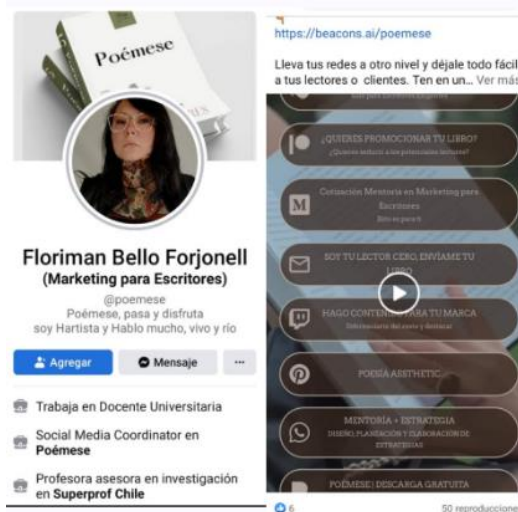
Poémese

Floriman Bello Forjonell
(Marketing para Escritores)
@poemese
Poémese, pasa y disfruta
soy Hartista y Hablo mucho, vivo y río

Agregar
Mensaje
···

Trabaja en Docente Universitaria

Social Media Coordinator en Poémese

Profesora asesora en investigación en Superprof Chile

https://beacons.ai/poemese

Lleva tus redes a otro nivel y déjale todo fácil a tus lectores o clientes. Ten en un... Ver más

¿QUIERES PROMOCIONAR TU LIBRO?
¿Quieres saber a tus potenciales lectores?

Cotización Mentoría en Marketing para Escritores
Esto es para ti

SOY TU LECTOR CERO, ENVÍAME TU LIBRO

HAGO CONTENIDO PARA TU MARCA
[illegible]

POESÍA AESTHETIC

MENTORÍA + ESTRATEGIA
DISEÑO, PLANEACIÓN Y ELABORACIÓN DE ESTRATEGIAS

POÉMESE | DESCARGA GRATUITA

6
50 reproducciones